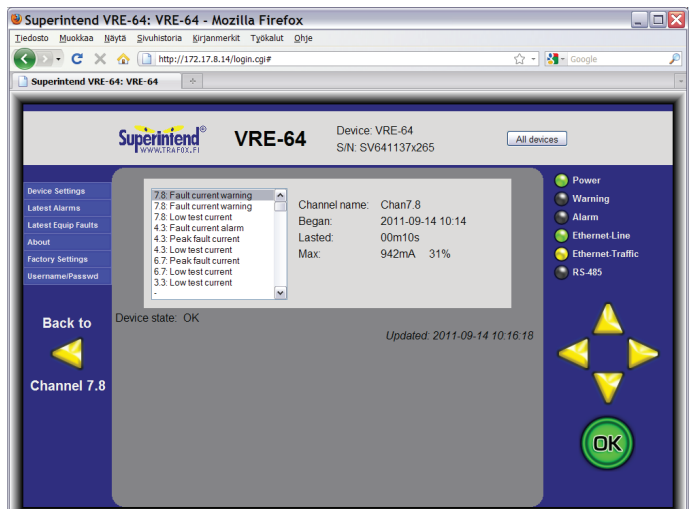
Superintend VRE-64: VRE-64 - Mozilla Firefox

Tiedosto Muokkaa Näytä Sivuhistoria Kirjanmerkit Työkalut Ohje

http://172.17.8.14/login.cgi#

Google

Superintend VRE-64: VRE-64

Superintend®
WWW.TRAFOX.FI

VRE-64

Device: VRE-64
S/N: SV641137x265

All devices

Device Settings
Latest Alarms
Latest Equip Faults
About
Factory Settings
Username/Passwd

7.8: Fault current warning
7.8: Fault current warning
7.8: Low test current
4.3: Fault current alarm
4.3: Peak fault current
4.3: Low test current
6.7: Peak fault current
6.7: Low test current
3.3: Low test current
-

Channel name: Chan7.8
Began: 2011-09-14 10:14
Lasted: 00m10s
Max: 942mA 31%

Device state: OK

Updated: 2011-09-14 10:16:18

Back to

Channel 7.8

Power
Warning
Alarm
Ethernet-Line
Ethernet-Traffic
RS-485

OK